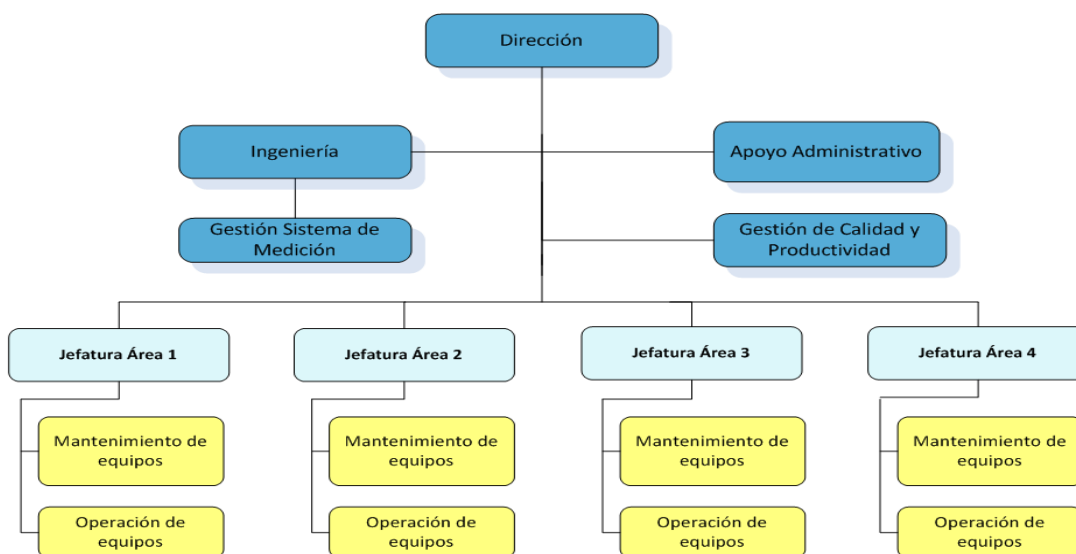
Dirección

Ingeniería

Apoyo Administrativo

Gestión Sistema de Medición

Gestión de Calidad y Productividad

Jefatura Área 1

Mantenimiento de equipos

Operación de equipos

Jefatura Área 2

Mantenimiento de equipos

Operación de equipos

Jefatura Área 3

Mantenimiento de equipos

Operación de equipos

Jefatura Área 4

Mantenimiento de equipos

Operación de equipos